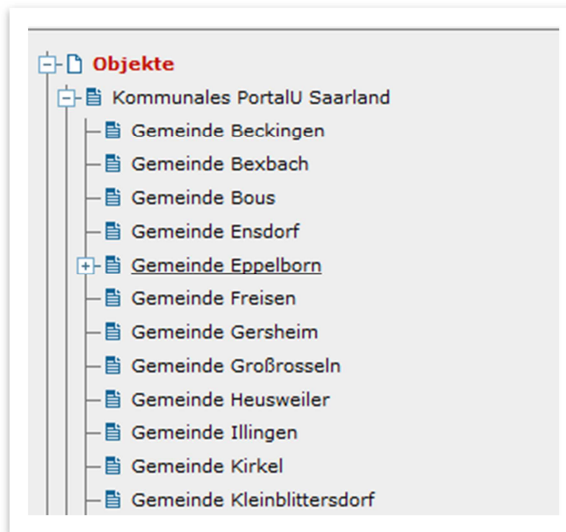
Objekte
Kommunales PortalU Saarland
Gemeinde Beckingen
Gemeinde Bexbach
Gemeinde Bous
Gemeinde Ensdorf
Gemeinde Eppelborn
Gemeinde Freisen
Gemeinde Gersheim
Gemeinde Großrosseln
Gemeinde Heusweiler
Gemeinde Illingen
Gemeinde Kirkel
Gemeinde Kleinblittersdorf